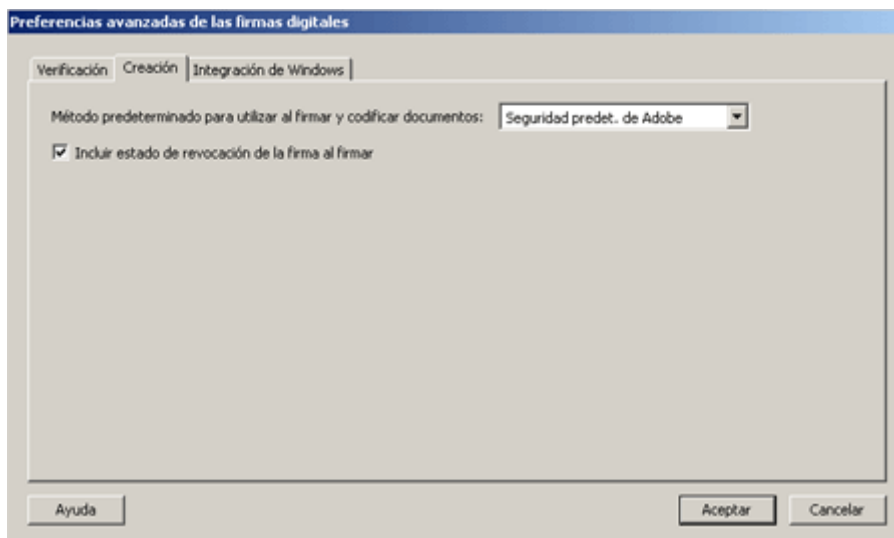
Preferencias avanzadas de las firmas digitales

Verificación | Creación | Integración de Windows

Método predeterminado para utilizar al firmar y codificar documentos: Seguridad predet. de Adobe

Incluir estado de revocación de la firma al firmar

Ayuda

Aceptar

Cancelar